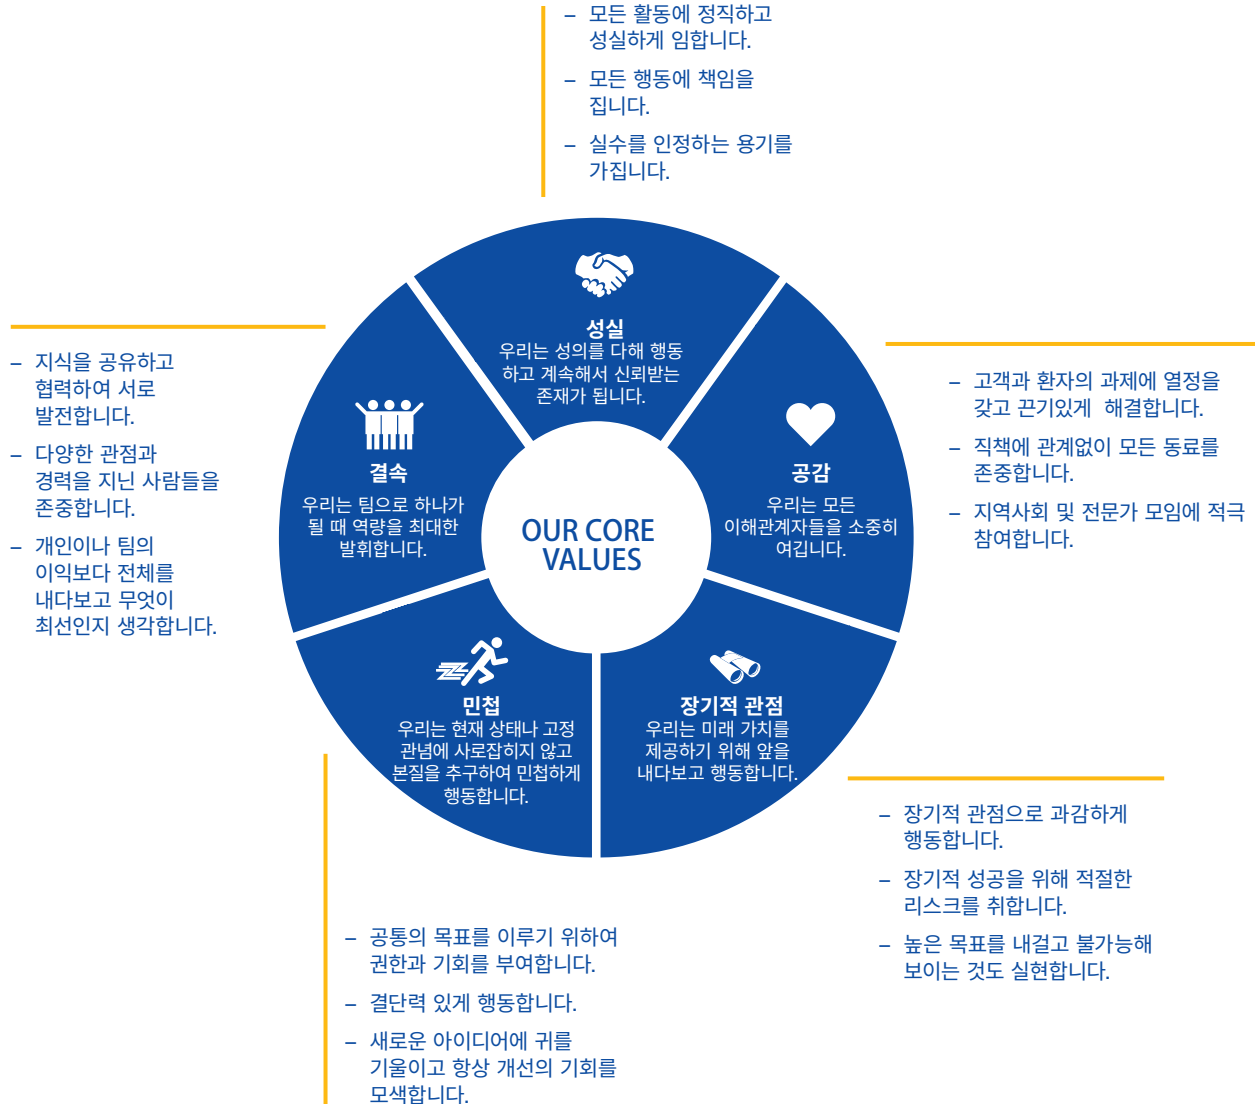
– 모든 활동에 정직하고 성실하게 임합니다.

– 모든 행동에 책임을 집니다.

– 실수를 인정하는 용기를 가집니다.

– 지식을 공유하고 협력하여 서로 발전합니다.

– 다양한 관점과 경력을 지닌 사람들을 존중합니다.

– 개인이나 팀의 이익보다 전체를 내다보고 무엇이 최선인지 생각합니다.

성실
우리는 성의를 다해 행동하고 계속해서 신뢰받는 존재가 됩니다.

결속
우리는 팀으로 하나가 될 때 역량을 최대한 발휘합니다.

OUR CORE VALUES

공감
우리는 모든 이해관계자들을 소중히 여깁니다.

민첩
우리는 현재 상태나 고정 관념에 사로잡히지 않고 본질을 추구하여 민첩하게 행동합니다.

장기적 관점
우리는 미래 가치를 제공하기 위해 앞을 내다보고 행동합니다.

– 고객과 환자의 과제에 열정을 갖고 끈기있게 해결합니다.

– 직책에 관계없이 모든 동료를 존중합니다.

– 지역사회 및 전문가 모임에 적극 참여합니다.

– 장기적 관점으로 과감하게 행동합니다.

– 장기적 성공을 위해 적절한 리스크를 취합니다.

– 높은 목표를 내걸고 불가능해 보이는 것도 실현합니다.

– 공통의 목표를 이루기 위하여 권한과 기회를 부여합니다.

– 결단력 있게 행동합니다.

– 새로운 아이디어에 귀를 기울이고 항상 개선의 기회를 모색합니다.